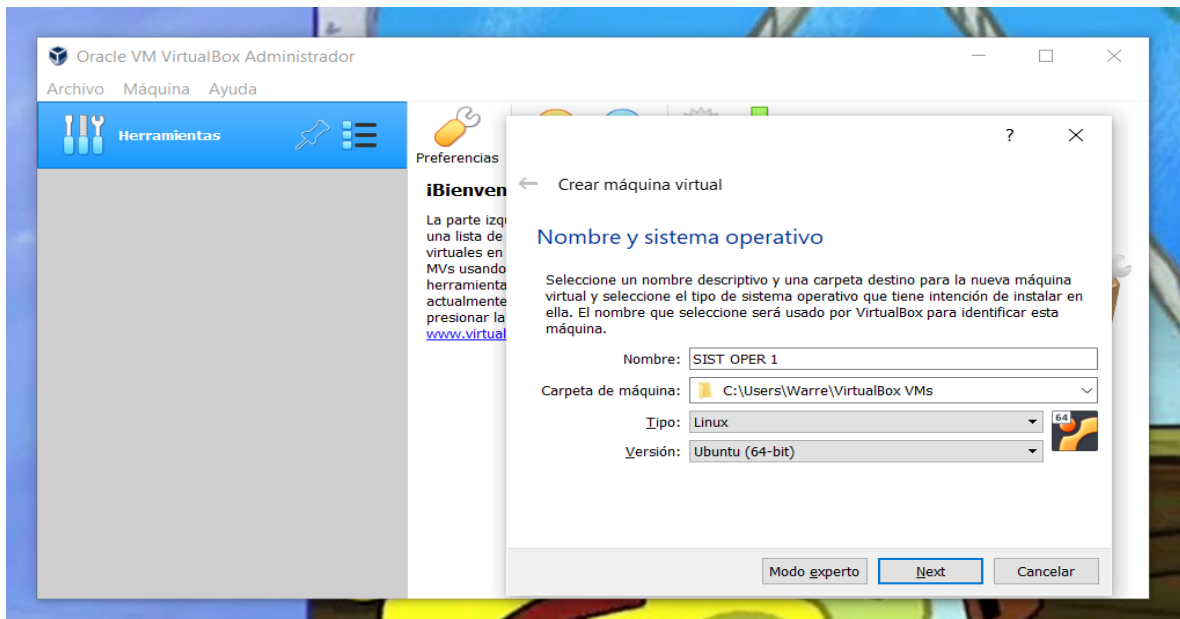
Oracle VM VirtualBox Administrador

Archivo Máquina Ayuda

Herramientas

Preferencias

¡Bienven

La parte izq
una lista de
virtuales en
MVs usando
herramienta
actualmente
presionar la
www.virtual

?

Crear máquina virtual

Nombre y sistema operativo

Seleccione un nombre descriptivo y una carpeta destino para la nueva máquina virtual y seleccione el tipo de sistema operativo que tiene intención de instalar en ella. El nombre que seleccione será usado por VirtualBox para identificar esta máquina.

Nombre: SIST OPER 1

Carpeta de máquina: C:\Users\Warre\VirtualBox VMs

Tipo: Linux

64

Versión: Ubuntu (64-bit)

Modo experto Next Cancelar